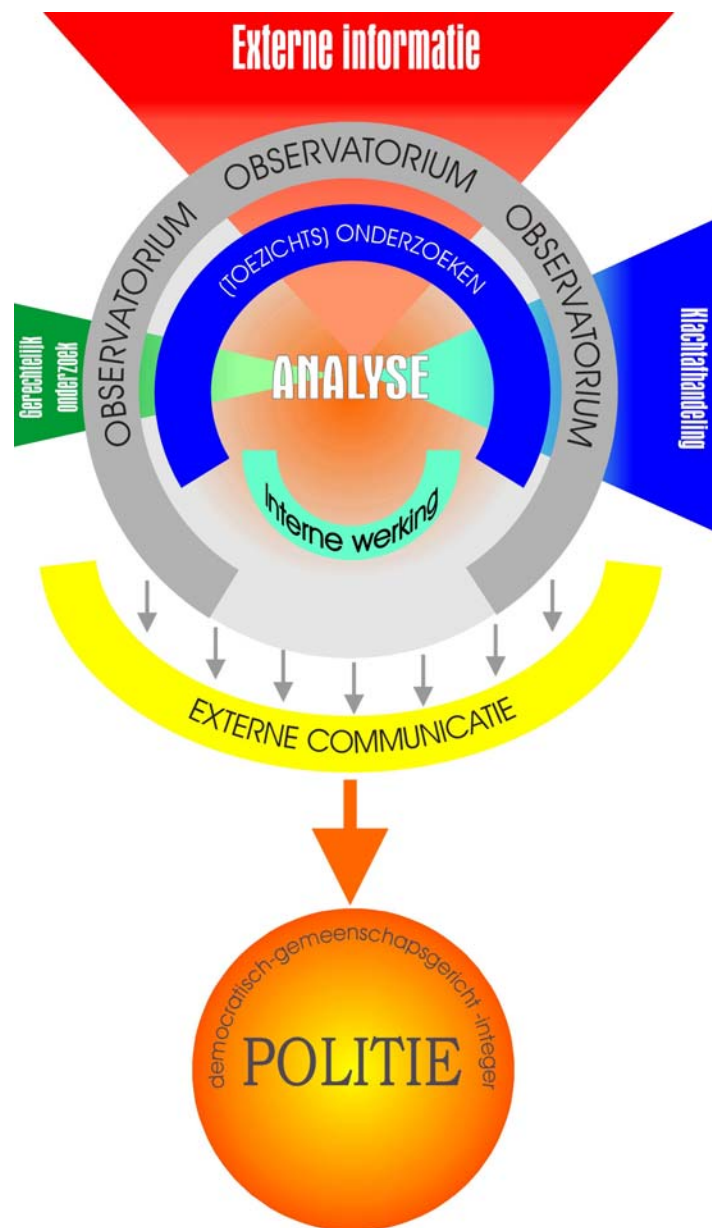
Externe informatie

OBSERVATORIUM

OBSERVATORIUM

OBSERVATORIUM

(TOEZICHTS) ONDERZOEKEN

Gerechtelijk onderzoek

Klachtafhandeling

ANALYSE

Interne werking

EXTERNE COMMUNICATIE

democratisch-gemeenschapsgericht-integer

POLITIE